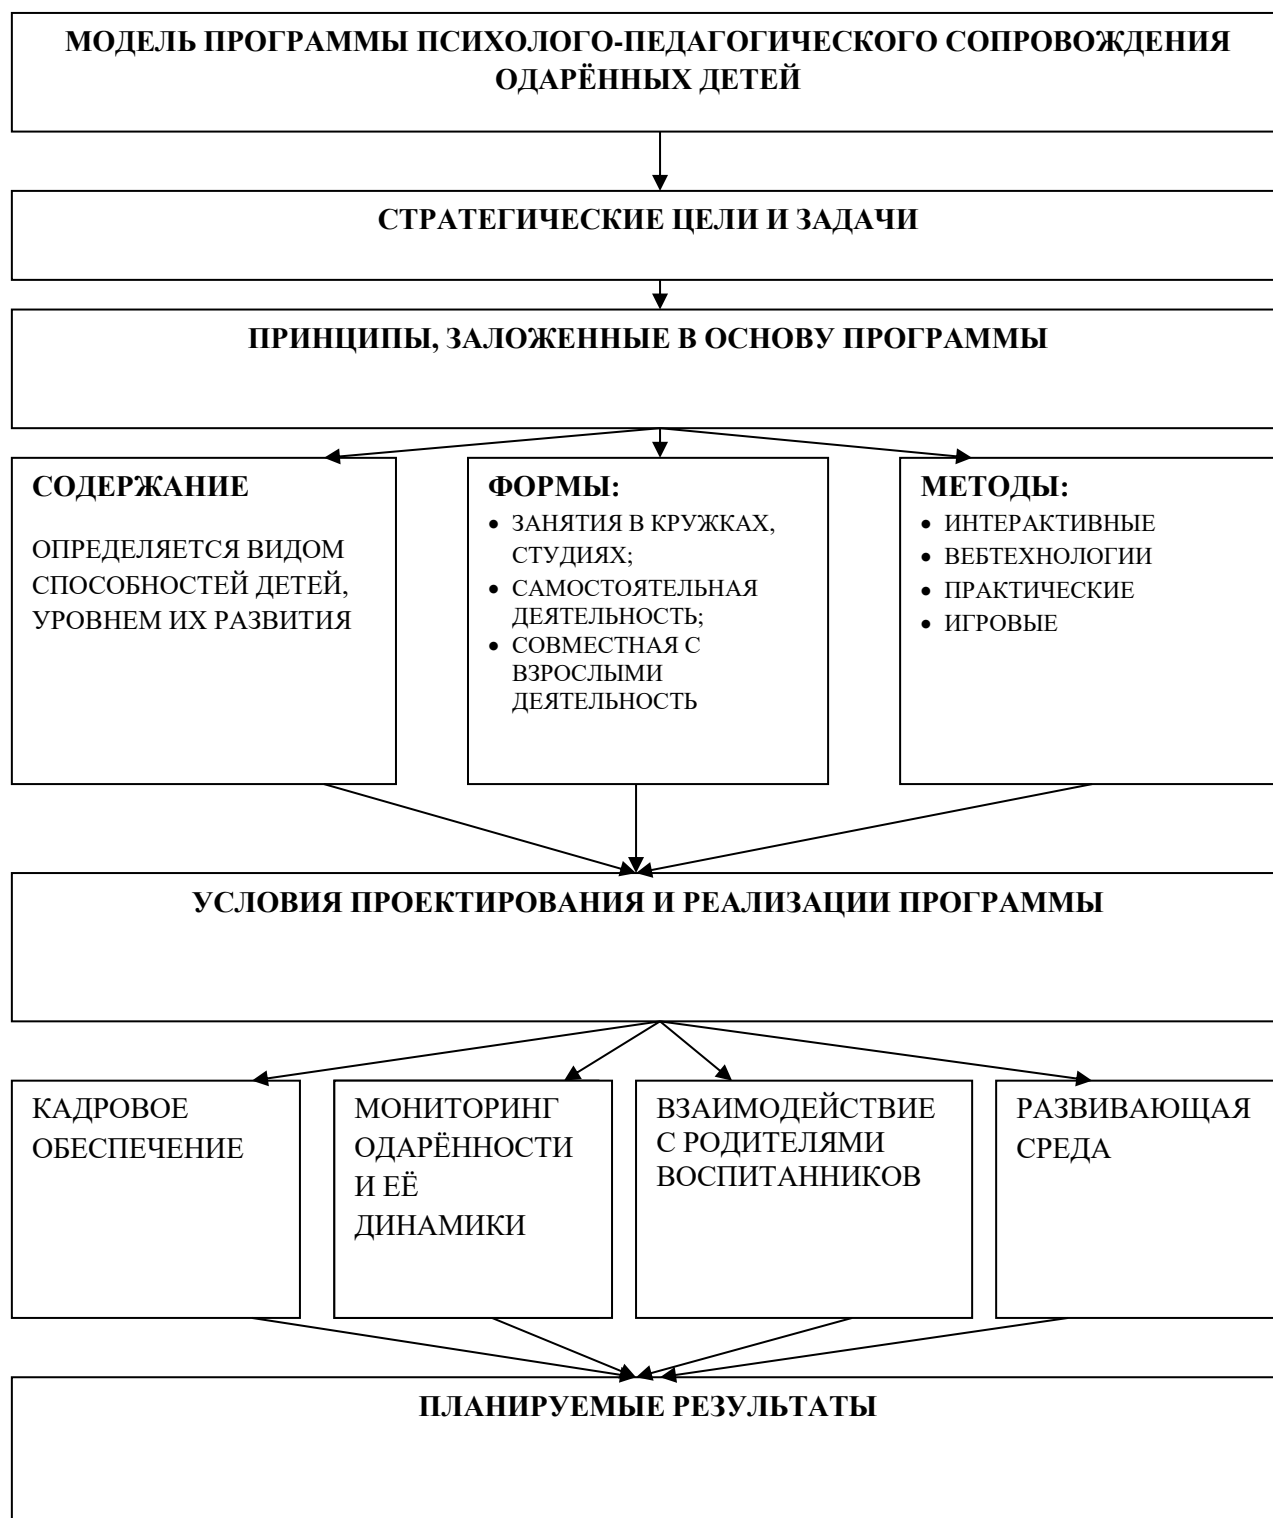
МОДЕЛЬ ПРОГРАММЫ ПСИХОЛОГО-ПЕДАГОГИЧЕСКОГО СОПРОВОЖДЕНИЯ ОДАРЁННЫХ ДЕТЕЙ

СТРАТЕГИЧЕСКИЕ ЦЕЛИ И ЗАДАЧИ

ПРИНЦИПЫ, ЗАЛОЖЕННЫЕ В ОСНОВУ ПРОГРАММЫ

СОДЕРЖАНИЕ

ОПРЕДЕЛЯЕТСЯ ВИДОМ СПОСОБНОСТЕЙ ДЕТЕЙ, УРОВНЕМ ИХ РАЗВИТИЯ

ФОРМЫ:
- ЗАНЯТИЯ В КРУЖКАХ, СТУДИЯХ;
- САМОСТОЯТЕЛЬНАЯ ДЕЯТЕЛЬНОСТЬ;
- СОВМЕСТНАЯ С ВЗРОСЛЫМИ ДЕЯТЕЛЬНОСТЬ

МЕТОДЫ:
- ИНТЕРАКТИВНЫЕ
- ВЕБТЕХНОЛОГИИ
- ПРАКТИЧЕСКИЕ
- ИГРОВЫЕ

УСЛОВИЯ ПРОЕКТИРОВАНИЯ И РЕАЛИЗАЦИИ ПРОГРАММЫ

КАДРОВОЕ ОБЕСПЕЧЕНИЕ

МОНИТОРИНГ ОДАРЁННОСТИ И ЕЁ ДИНАМИКИ

ВЗАИМОДЕЙСТВИЕ С РОДИТЕЛЯМИ ВОСПИТАННИКОВ

РАЗВИВАЮЩАЯ СРЕДА

ПЛАНИРУЕМЫЕ РЕЗУЛЬТАТЫ